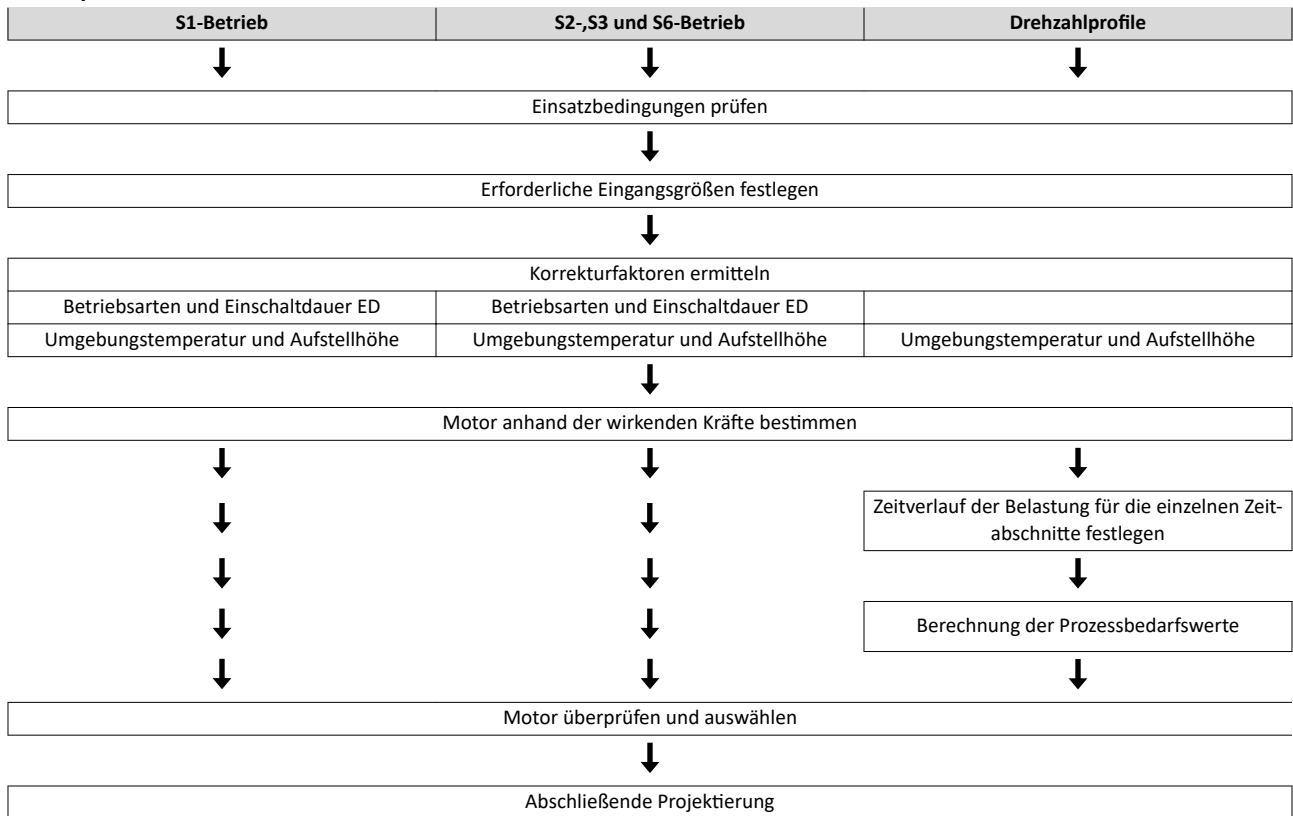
| S1-Betrieb | S2-,S3 und S6-Betrieb | Drehzahlprofile |
|---|---|---|

Einsatzbedingungen prüfen

Erforderliche Eingangsgrößen festlegen

Korrekturfaktoren ermitteln

| Betriebsarten und Einschaltdauer ED | Betriebsarten und Einschaltdauer ED | |
|---|---|---|
| Umgebungstemperatur und Aufstellhöhe | Umgebungstemperatur und Aufstellhöhe | Umgebungstemperatur und Aufstellhöhe |

Motor anhand der wirkenden Kräfte bestimmen

Zeitverlauf der Belastung für die einzelnen Zeitabschnitte festlegen

Berechnung der Prozessbedarfswerte

Motor überprüfen und auswählen

Abschließende Projektierung